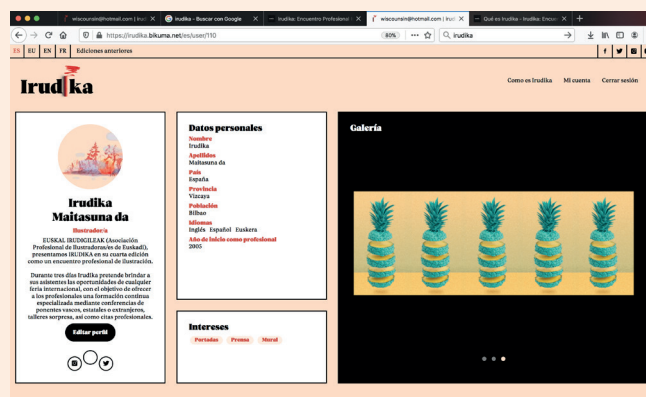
wiscounsin@hotmail.com | Irud ×
irudika - Buscar con Google ×
Irudika: Encuentro Profesional ×
wiscounsin@hotmail.com | Irud ×
Qué es Irudika - Irudika: Encue ×

https://irudika.bikuma.net/es/user/110
80%
irudika

ES EU EN FR Ediciones anteriores

Irudika

Como es Irudika Mi cuenta Cerrar sesión

Irudika
Maitasuna da
Ilustrador/a

EUSKAL IRUDIGILEAK (Asociación Profesional de Ilustradores/es de Euskadi), presentamos IRUDIKA en su cuarta edición como un encuentro profesional de ilustración.

Durante tres días Irudika pretende brindar a sus asistentes las oportunidades de cualquier feria internacional, con el objetivo de ofrecer a los profesionales una formación continua especializada mediante conferencias de ponentes vascos, estatales o extranjeros, talleres sorpresa, así como citas profesionales.

Editar perfil

Datos personales
Nombre
Irudika
Apellidos
Maitasuna da
País
España
Provincia
Vizcaya
Población
Bilbao
Idiomas
Inglés Español Euskera
Año de inicio como profesional
2005

Intereses
Portadas Prensa Mural

Galería